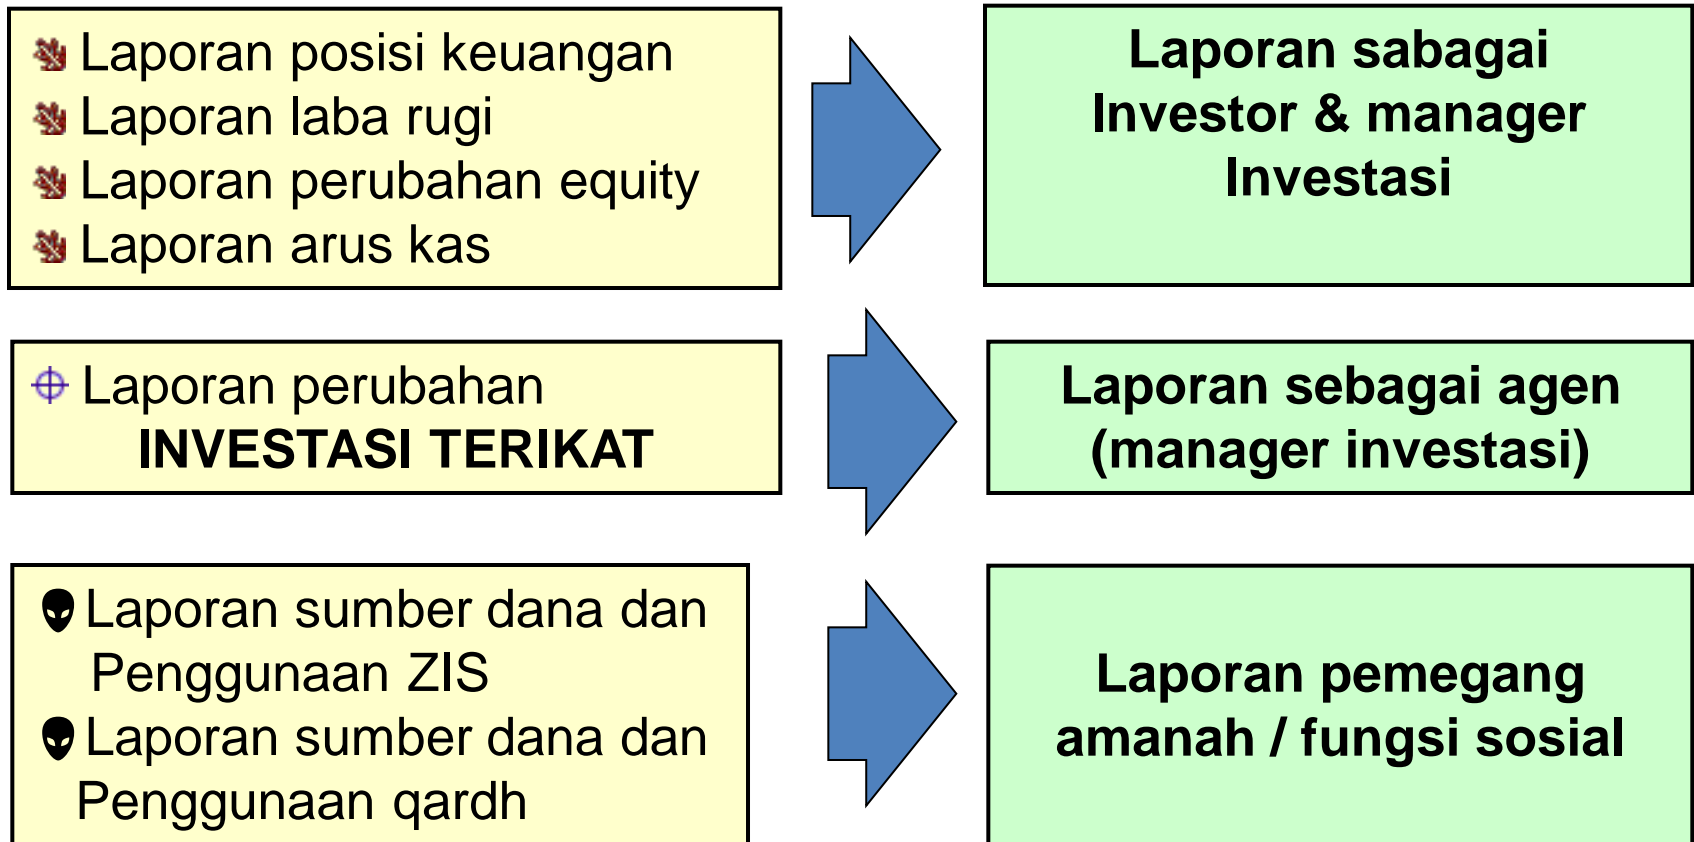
Laporan posisi keuangan
Laporan laba rugi
Laporan perubahan equity
Laporan arus kas

Laporan sabagai Investor & manager Investasi

Laporan perubahan INVESTASI TERIKAT

Laporan sebagai agen (manager investasi)

Laporan sumber dana dan Penggunaan ZIS
Laporan sumber dana dan Penggunaan qardh

Laporan pemegang amanah / fungsi sosial